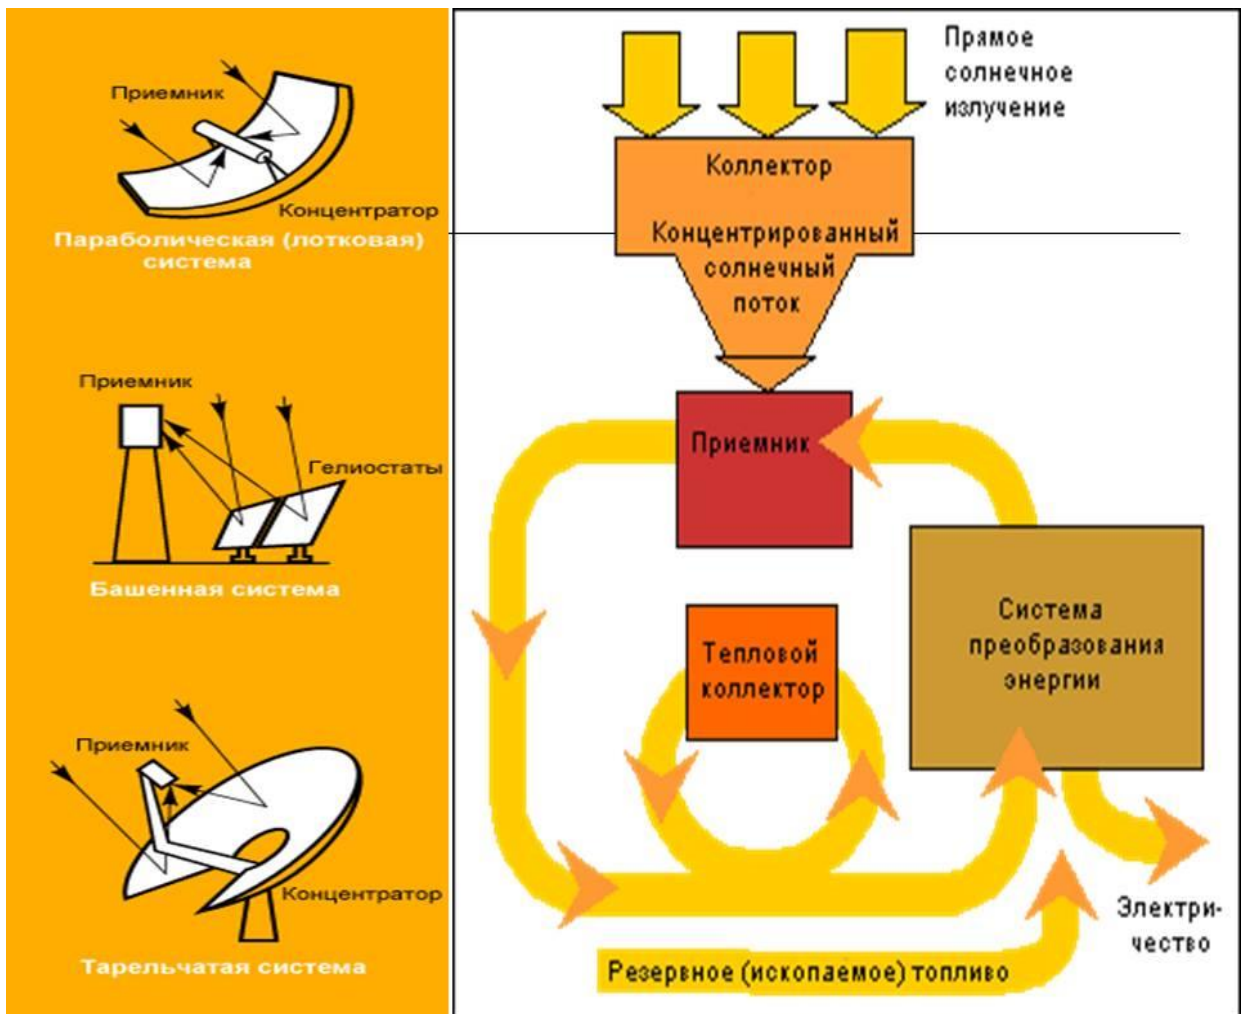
Приемник
Концентратор
Параболическая (лотковая) система

Приемник
Гелиостаты
Башенная система

Приемник
Концентратор
Тарельчатая система

Прямое солнечное излучение

Коллектор

Концентрированный солнечный поток

Приемник

Тепловой коллектор

Система преобразования энергии

Электричество

Резервное (ископаемое) топливо